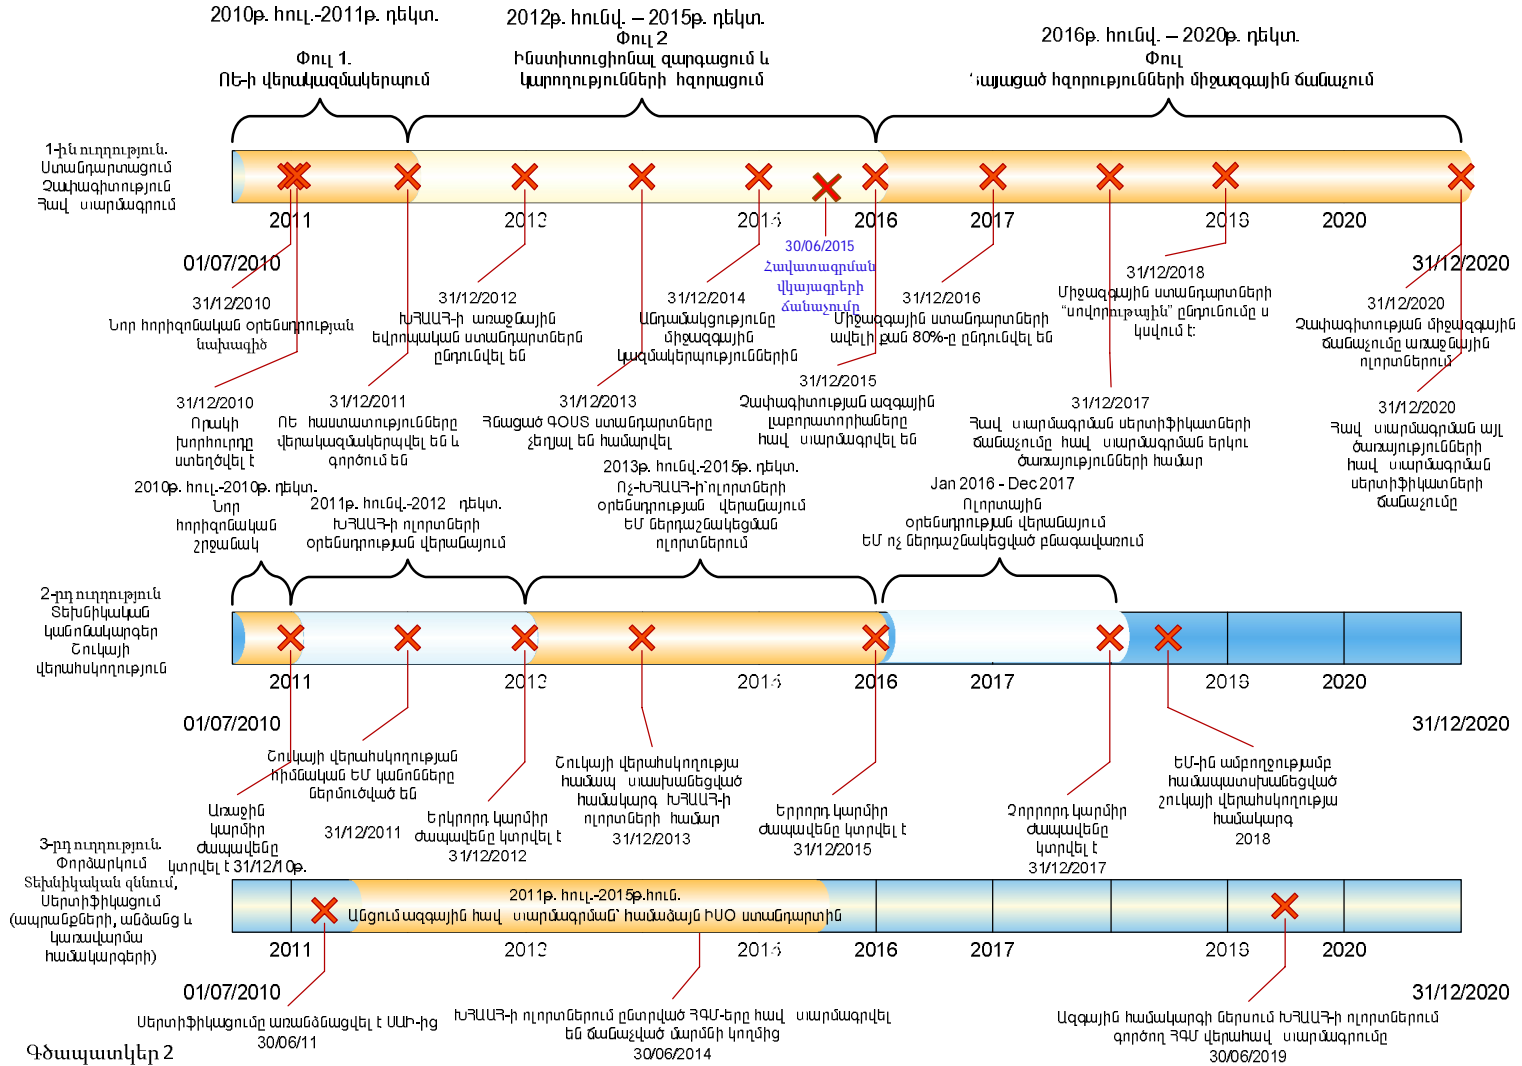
2010թ. հուլ.-2011թ. դեկտ.

Փուլ 1.
ՌԵ-ի վերակազմակերպում

2012թ. հունվ. – 2015թ. դեկտ.
Փուլ 2
Ինստիտուցիոնալ զարգացում և կարողությունների հզորացում

2016թ. հունվ. – 2020թ. դեկտ.
Փուլ
՝ այացած հզորությունների միջազգային ճանաչում

1-ին ուղղություն.
Ստանդարտացում
Չափագիտություն
Հավ սարմագրում

2011 2013 2015 2016 2017 2018 2020

01/07/2010

30/06/2015
Հավատագրման վկայագրերի ճանաչում

31/12/2020

31/12/2010
Նոր իրորիզոնական օրենսդրության նախագիծ

31/12/2012
ԽՀԱԱՀ-ի առաջնային եվրոպական ստանդարտներն ընդունվել են

31/12/2014
Անդամակցություն միջազգային կազմակերպություններին

31/12/2016
Միջազգային ստանդարտների ավելի քան 80%-ը ընդունվել են

31/12/2018
Միջազգային ստանդարտների "սովորական" ընդունումը և կսվում է:

31/12/2020
Չափագիտության միջազգային ճանաչումը առաջնային ոլորտներում

31/12/2010
Որակի խորհուրդը ստեղծվել է

31/12/2011
ՌԵ հաստատությունները վերակազմակերպվել են և գործում են

31/12/2013
Հնացած ԳՕՍՏ ստանդարտները չեղյալ են համարվել

31/12/2015
Չափագիտության ազգային լաբորատորիաները հավ սարմագրվել են

31/12/2017
Հավ սարմագրման սերտիֆիկատների ճանաչումը հավ սարմագրման երկու ծառայությունների համար

31/12/2020
Հավ սարմագրման այլ ծառայությունների համար սարմագրման սերտիֆիկատների ճանաչումը

2010թ. հուլ.-2010թ. դեկտ.
Նոր հորիզոնական շրջանակ

2011թ. հունվ.-2012 դեկտ.
ԽՀԱԱՀ-ի ոլորտների օրենսդրության վերանայում

2013թ. հունվ.-2015թ. դեկտ.
Ոչ-ԽՀԱԱՀ-ի`ոլորտների օրենսդրության վերանայում ԵՄ ներդաշնակեցման ոլորտներում

Jan 2016 - Dec 2017
Ոլորտային օրենսդրության վերանայում ԵՄ ոչ ներդաշնակեցված բնագավառում

2-րդ ուղղություն
Տեխնիկական կանոնակարգեր
Շուկայի վերահսկողություն

2011 2013 2015 2016 2017 2018 2020

01/07/2010 31/12/2020

Շուկայի վերահսկողության հիմնական ԵՄ կանոնները ներմուծված են

Շուկայի վերահսկողությա համար սահմանեցված համակարգ ԽՀԱԱՀ-ի ոլորտների համար
31/12/2013

ԵՄ-ին ամբողջությամբ համապատասխանեցված շուկայի վերահսկողությա համակարգ
2018

Առաջին կարմիր ժապավենը կտրվել է 31/12/10թ.

31/12/2011

Երկրորդ կարմիր ժապավենը կտրվել է
31/12/2012

Երրորդ կարմիր ժապավենը կտրվել է
31/12/2015

Չորրորդ կարմիր ժապավենը կտրվել է
31/12/2017

3-րդ ուղղություն.
Փորձարկում
Տեխնիկական զննում,
Սերտիֆիկացում
(ապրանքների, անձանց և կառավարման համակարգերի)

2011թ. հուլ.-2015թ.հուն.
Անցում ազգային հավ սարմագրման՝ համաձայն ԻՍՕ ստանդարտին

2011 2013 2015 2016 2017 2018 2020

01/07/2010 31/12/2020

Սերտիֆիկացումը առանձնացվել է ՍԱԻ-ից
30/06/11

ԽՀԱԱՀ-ի ոլորտներում ընտրված ՀԳՄ-երը հավ սարմագրվել են ճանաչված մարմնի կողմից
30/06/2014

Ազգային համակարգի ներսում ԽՀԱԱՀ-ի ոլորտներում գործող ՀԳՄ վերահավ սարմագրումը
30/06/2019

Գծապատկեր 2